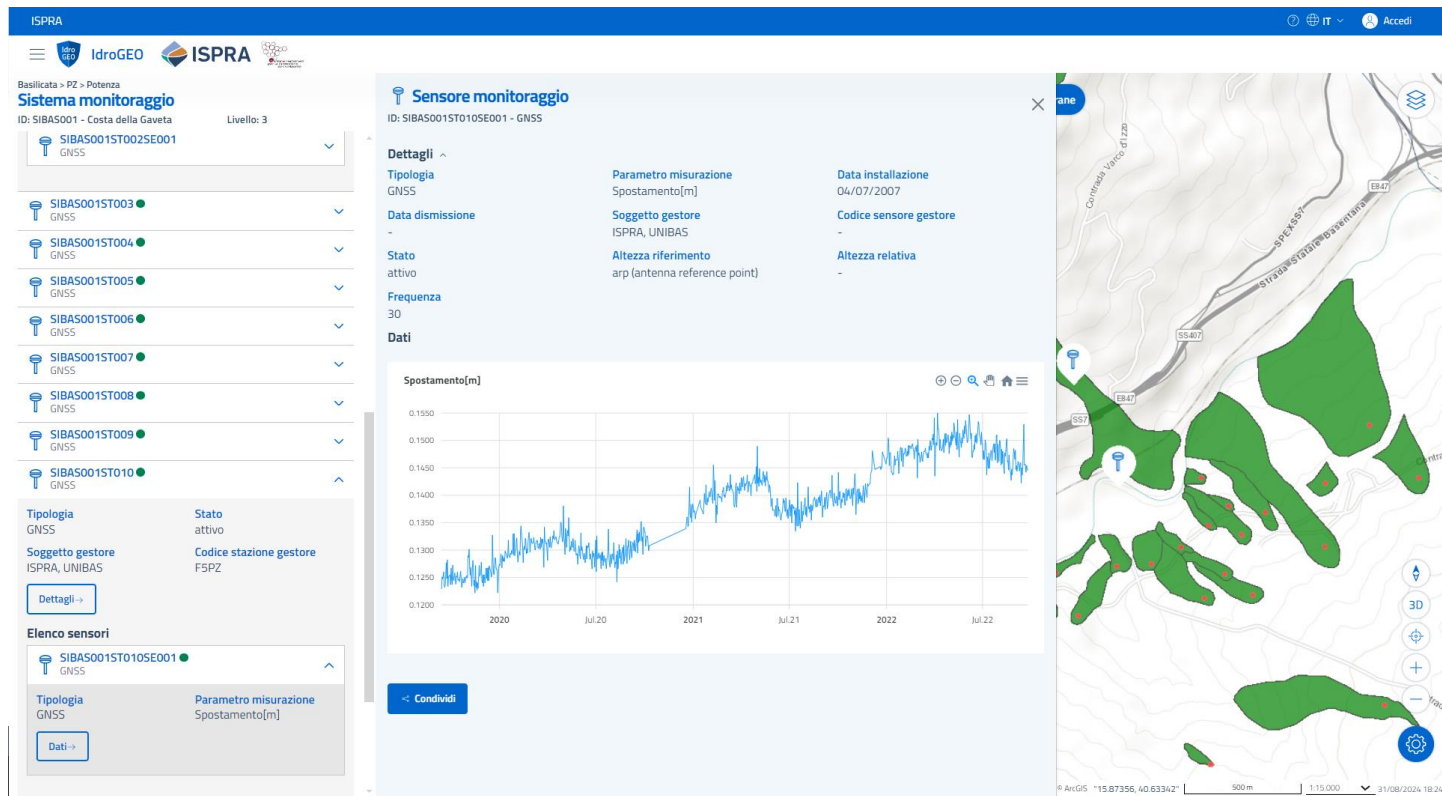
ISPRA

IT Accedi

IdroGEO IdroGEO ISPRA

Basilicata > PZ > Potenza
Sistema monitoraggio
ID: SIBAS001 - Costa della Gaveta Livello: 3

SIBAS001ST002SE001
GNSS

SIBAS001ST003
GNSS

SIBAS001ST004
GNSS

SIBAS001ST005
GNSS

SIBAS001ST006
GNSS

SIBAS001ST007
GNSS

SIBAS001ST008
GNSS

SIBAS001ST009
GNSS

SIBAS001ST010
GNSS

Tipologia
GNSS

Stato
attivo

Soggetto gestore
ISPRA, UNIBAS

Codice stazione gestore
F5PZ

Dettagli→

Elenco sensori

SIBAS001ST010SE001
GNSS

Tipologia
GNSS

Parametro misurazione
Spostamento[m]

Dati→

Sensore monitoraggio
ID: SIBAS001ST010SE001 - GNSS

Dettagli

Tipologia
GNSS

Parametro misurazione
Spostamento[m]

Data installazione
04/07/2007

Data dismissione
-

Soggetto gestore
ISPRA, UNIBAS

Codice sensore gestore
-

Stato
attivo

Altezza riferimento
arp (antenna reference point)

Altezza relativa
-

Frequenza
30

Dati

Spostamento[m]

0.1550
0.1500
0.1450
0.1400
0.1350
0.1300
0.1250
0.1200

2020 Jul.20 2021 Jul.21 2022 Jul.22

Condividi

rane

Contrada Varco d'Izzo
E847
SPEXSS7
Strada Statale Basentana
SS407
E847
SS7
Contra

3D

© ArcGIS "15.87356, 40.63342" 500 m 1:15.000 31/08/2024 18:24